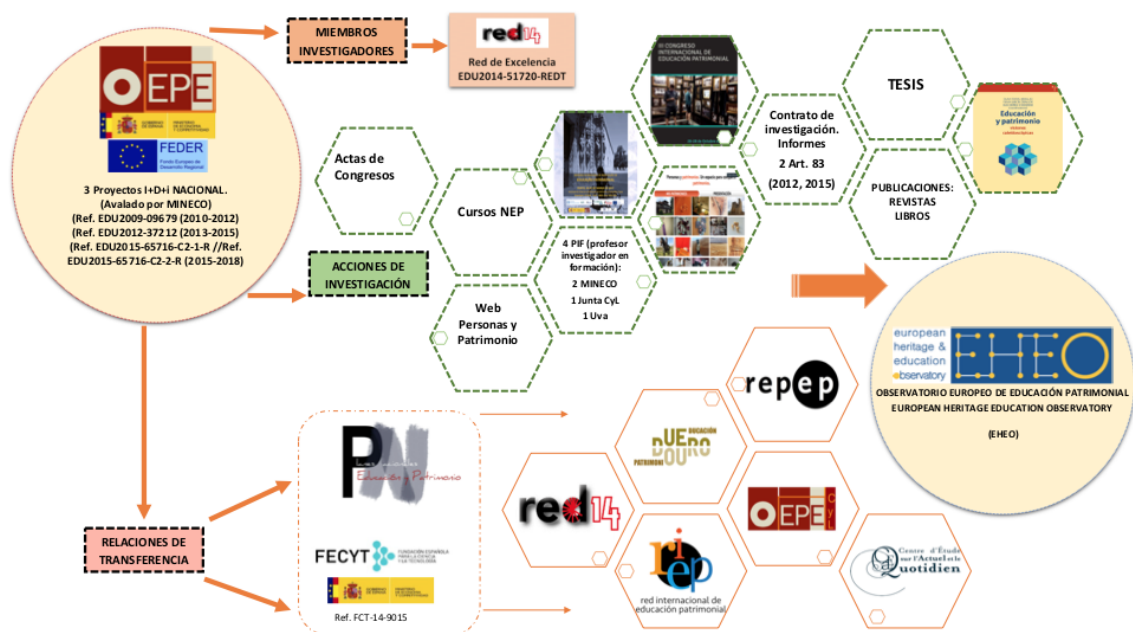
OEPE

GOBIERNO DE ESPAÑA MINISTERIO DE ECONOMÍA Y COMPETITIVIDAD

FEDER
Fondo Europeo de Desarrollo Regional

3 Proyectos I+D+i NACIONAL. (Avalado por MINECO)
(Ref. EDU2009-09679 (2010-2012)
(Ref. EDU2012-37212 (2013-2015)
(Ref. EDU2015-65716-C2-1-R //Ref. EDU2015-65716-C2-2-R (2015-2018)

MIEMBROS INVESTIGADORES

red14
Red de Excelencia
EDU2014-51720-REDT

III CONGRESO INTERNACIONAL DE EDUCACIÓN PATRIMONIAL

Contrato de investigación. Informes
2 Art. 83
(2012, 2015)

TESIS

Educación y patrimonio

Actas de Congresos

Cursos NEP

PUBLICACIONES: REVISTAS LIBROS

ACCIONES DE INVESTIGACIÓN

4 PIF (profesor investigador en formación):
2 MINECO
1 Junta CyL
1 Uva

Web Personas y Patrimonio

european heritage & education observatory
EHEO
OBSERVATORIO EUROPEO DE EDUCACIÓN PATRIMONIAL
EUROPEAN HERITAGE EDUCATION OBSERVATORY
(EHEO)

repep

Educación y Patrimonio

PATRIMONIO DUERO EDUCACIÓN

red14

OEPE CyL

rIep
red internacional de educación patrimonial

Centre d'Étude sur l'Actuel et le Quotidien

RELACIONES DE TRANSFERENCIA

FECYT FUNDACIÓN ESPAÑOLA PARA LA CIENCIA Y LA TECNOLOGÍA

Ref. FCT-14-9015